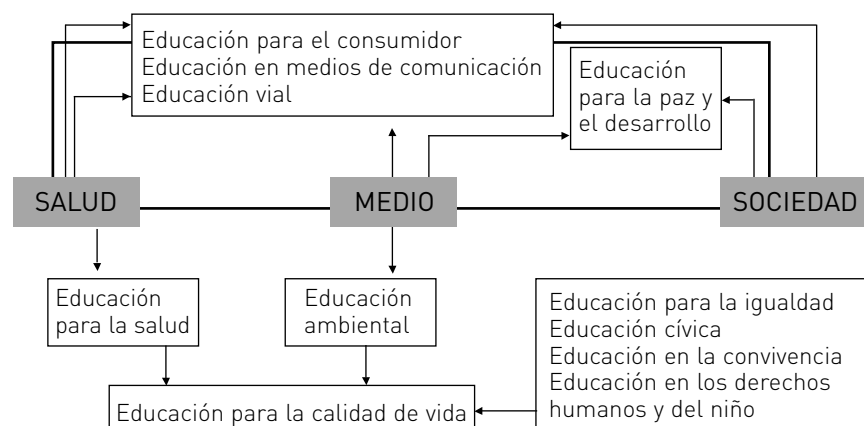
Educación para el consumidor
Educación en medios de comunicación
Educación vial

Educación para la paz y el desarrollo

SALUD

MEDIO

SOCIEDAD

Educación para la salud

Educación ambiental

Educación para la igualdad
Educación cívica
Educación en la convivencia
Educación en los derechos humanos y del niño

Educación para la calidad de vida